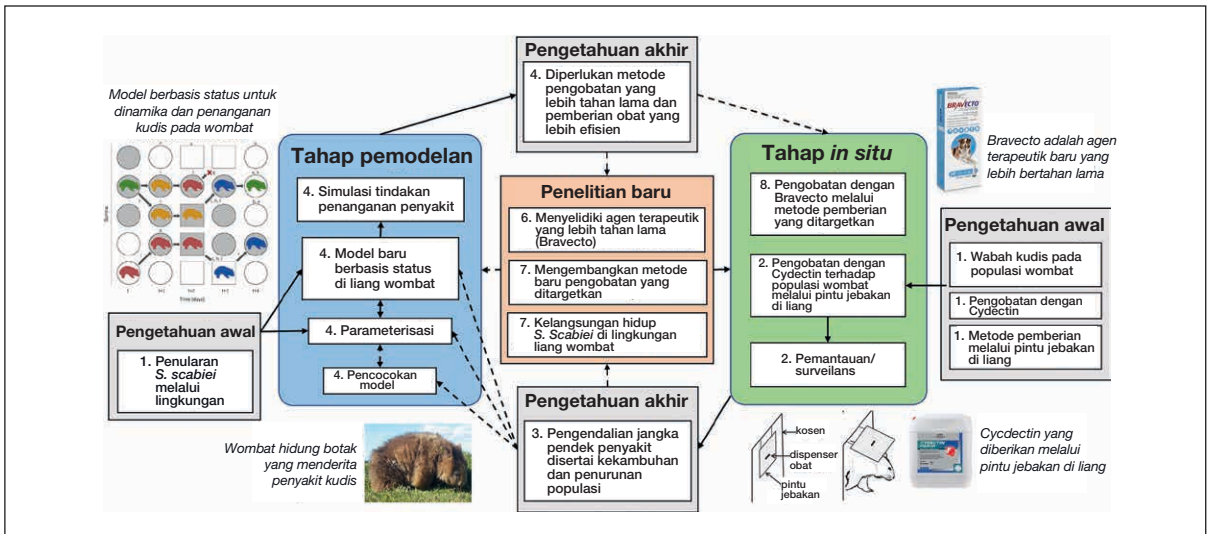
Model berbasis status untuk dinamika dan penanganan kudis pada wombat

Tahap pemodelan

4. Simulasi tindakan penanganan penyakit

4. Model baru berbasis status di liang wombat

4. Parameterisasi

4. Pencocokan model

Pengetahuan awal

1. Penularan S. scabiei melalui lingkungan

Pengetahuan akhir

4. Diperlukan metode pengobatan yang lebih tahan lama dan pemberian obat yang lebih efisien

Penelitian baru

6. Menyelidiki agen terapeutik yang lebih tahan lama (Bravecto)

7. Mengembangkan metode baru pengobatan yang ditargetkan

7. Kelangsungan hidup S. Scabiei di lingkungan liang wombat

Pengetahuan akhir

3. Pengendalian jangka pendek penyakit disertai kekambuhan dan penurunan populasi

Wombat hidung botak yang menderita penyakit kudis

Tahap in situ

8. Pengobatan dengan Bravecto melalui metode pemberian yang ditargetkan

2. Pengobatan dengan Cydectin terhadap populasi wombat melalui pintu jebakan di liang

2. Pemantauan/ surveilans

Bravecto adalah agen terapeutik baru yang lebih bertahan lama

Pengetahuan awal

1. Wabah kudis pada populasi wombat

1. Pengobatan dengan Cydectin

1. Metode pemberian melalui pintu jebakan di liang

kosen

dispenser obat

pintu jebakan

Cycdectin yang diberikan melalui pintu jebakan di liang